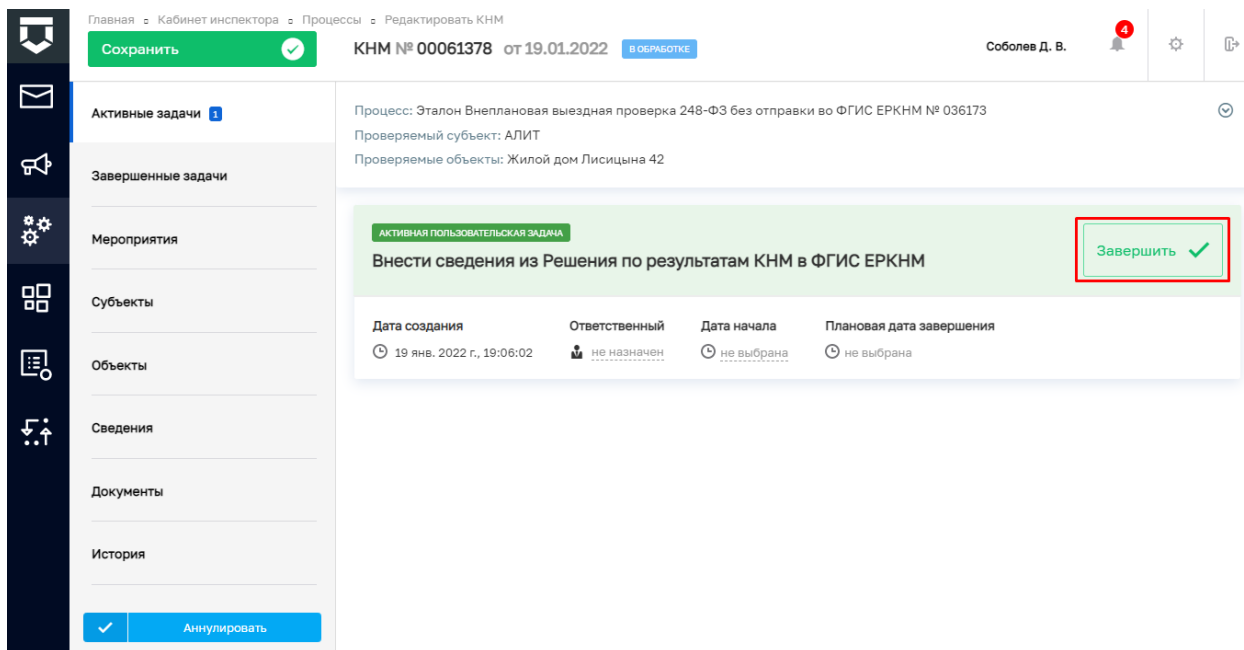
Главная ▫ Кабинет инспектора ▫ Процессы ▫ Редактировать КНМ

Сохранить

КНМ № 00061378 от 19.01.2022 В ОБРАБОТКЕ

Соболев Д. В.

4

Активные задачи 1

Завершенные задачи

Мероприятия

Субъекты

Объекты

Сведения

Документы

История

Аннулировать

Процесс: Эталон Внеплановая выездная проверка 248-ФЗ без отправки во ФГИС ЕРКНМ № 036173

Проверяемый субъект: АЛИТ

Проверяемые объекты: Жилой дом Лисицына 42

АКТИВНАЯ ПОЛЬЗОВАТЕЛЬСКАЯ ЗАДАЧА

Внести сведения из Решения по результатам КНМ в ФГИС ЕРКНМ

Завершить

| Дата создания | Ответственный | Дата начала | Плановая дата завершения |
|---|---|---|---|
| 19 янв. 2022 г., 19:06:02 | не назначен | не выбрана | не выбрана |